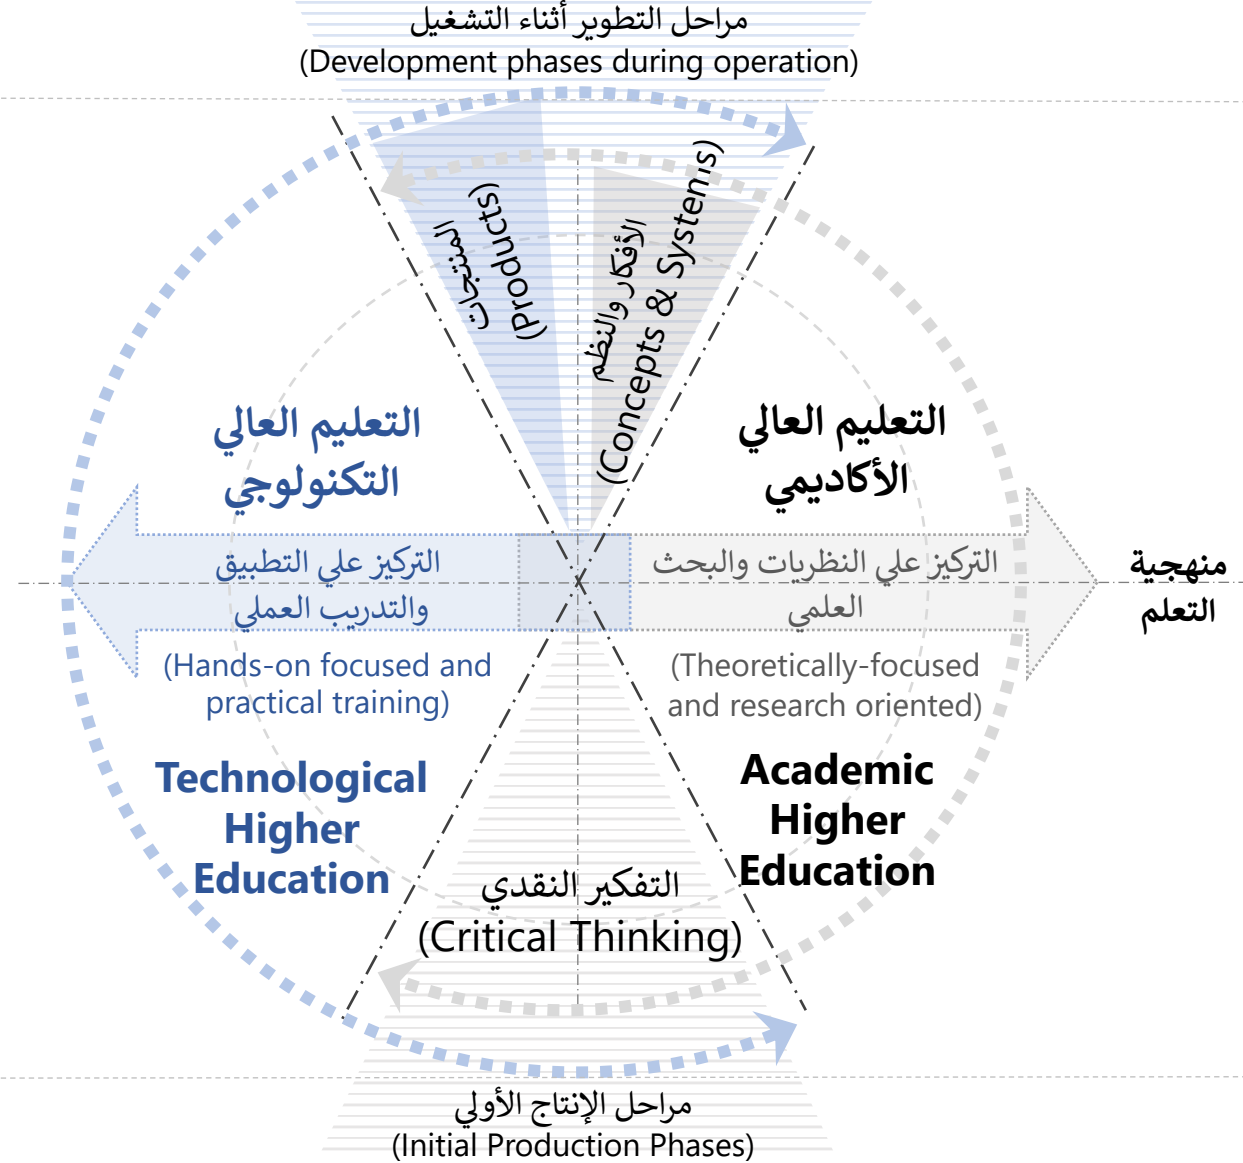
مراحل التطوير أثناء التشغيل
(Development phases during operation)

المنتجات
(Products)

الأفكار والنظم
(Concepts & Systems)

التعليم العالي التكنولوجي

التعليم العالي الأكاديمي

التركيز علي التطبيق والتدريب العملي

التركيز علي النظريات والبحث العلمي

منهجية التعلم

(Hands-on focused and practical training)

(Theoretically-focused and research oriented)

Technological Higher Education

Academic Higher Education

التفكير النقدي
(Critical Thinking)

مراحل الإنتاج الأولي
(Initial Production Phases)